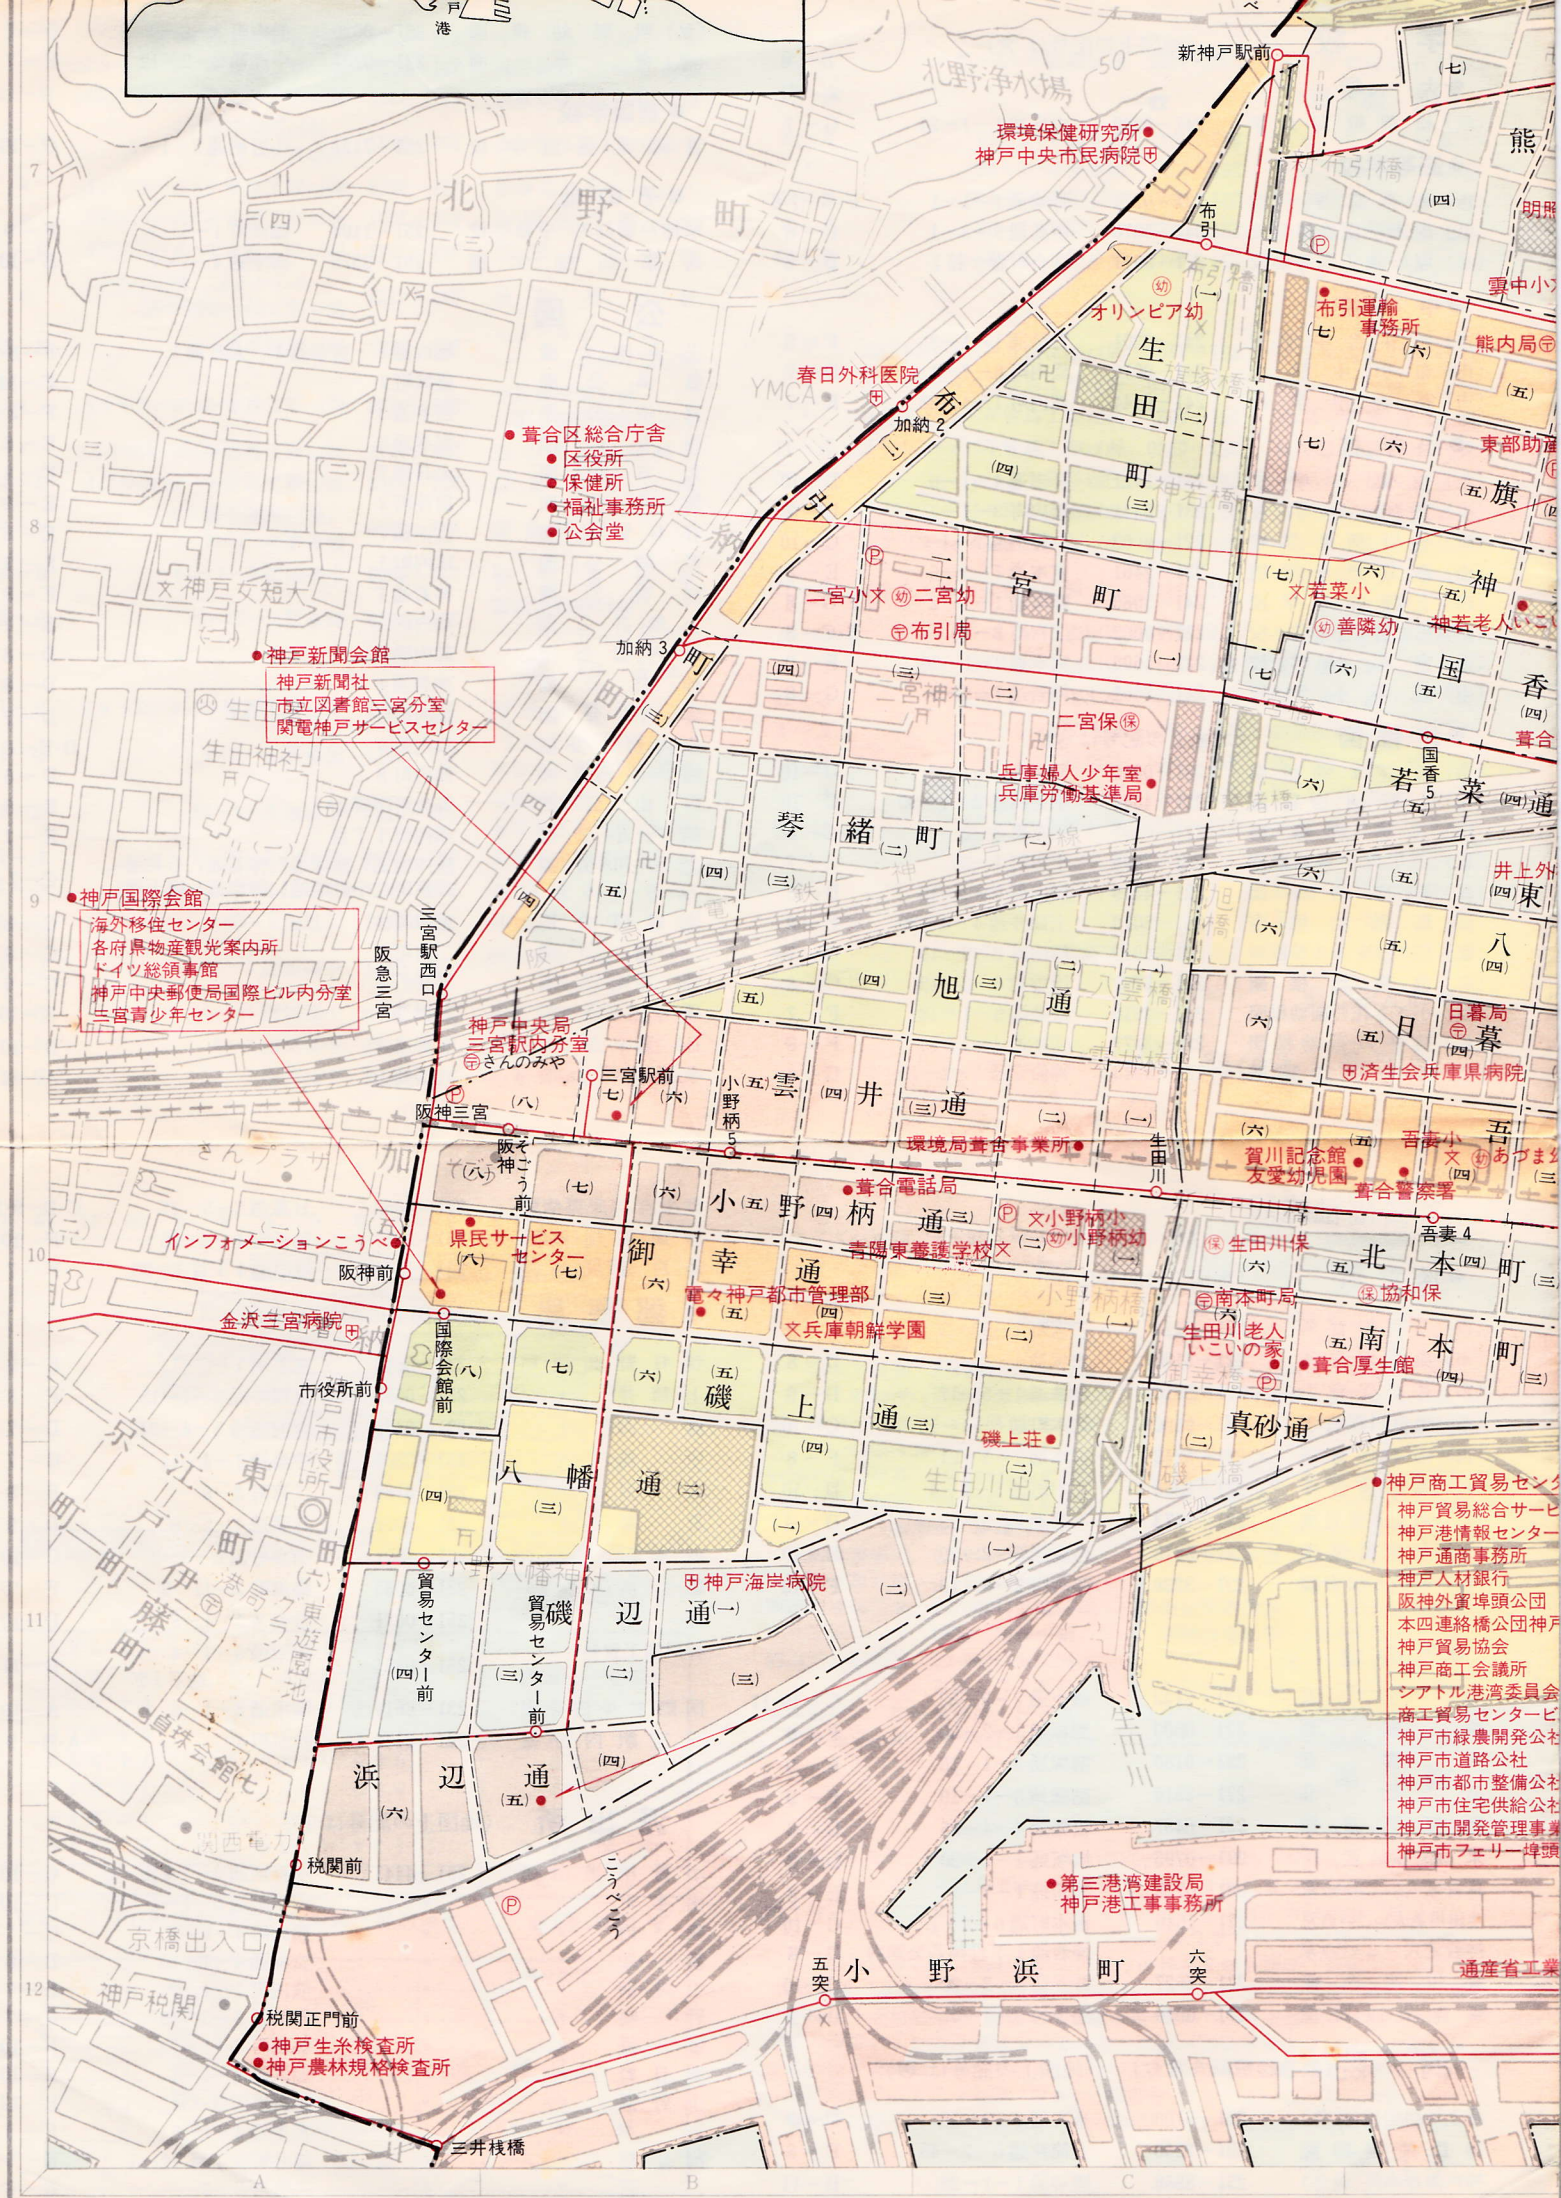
戸
港

新神戸駅前
北野浄水場
50
環境保健研究所
神戸中央市民病院
熊
布引橋
明
北
野
町
(四)
(三)
布引
(一)
オリンピア幼
布引運輸事務所
(七)
雲中小
熊内局
(六)
(五)
生
田
(二)
町
(三)
春日外科医院
YMCA
布
加納2
(二)
引
(四)
(七)
(六)
東部助産
(五)
旗
葺合区総合庁舎
区役所
保健所
福祉事務所
公会堂
(三)
(二)
神戸女短大
二
宮
町
(七)
若菜小
(五)
神
二宮小
二宮幼
善隣幼
神若老人いこい
布引局
加納3
町
(四)
(三)
(二)
(一)
(七)
(六)
(五)
国
香
神戸新聞会館
神戸新聞社
市立図書館三宮分室
関電神戸サービスセンター
生田
生田神社
二宮保
国香5
葺合
兵庫婦人少年室
兵庫労働基準局
若
菜
通
(四)
琴
緒
町
(二)
(一)
(五)
(四)
(三)
(五)
(六)
(五)
井上外
(四)
東
神戸国際会館
海外移住センター
各府県物産観光案内所
ドイツ総領事館
神戸中央郵便局国際ビル内分室
三宮青少年センター
三宮駅西口
阪急三宮
(四)
旭
(三)
通
(二)
(一)
(六)
(五)
八
(四)
日暮局
(六)
(五)
日
暮
神戸中央局
三宮駅内分室
さんのみや
三宮駅前
(七)
(六)
小野柄5
(五)
雲
(四)
井
(三)
通
(二)
(一)
済生会兵庫県病院
(六)
吾
阪神三宮
(八)
阪神そごう前
環境局葺合事業所
生田川
賀川記念館
友愛幼児園
吾妻小
あづま幼
葺合警察署
(八)
(七)
(六)
小
(五)
野
(四)
柄
通
(三)
葺合電話局
小野柄小
小野柄幼
(二)
吾妻4
インフォメーションこうべ
県民サービスセンター
(八)
(七)
御
幸
通
青陽東養護学校
生田川保
北
本
(四)
町
阪神前
(六)
電々神戸都市管理部
(五)
(三)
兵庫朝鮮学園
(二)
南本町局
協和保
金沢三宮病院
国際会館前
(八)
(七)
(六)
(五)
生田川老人いこいの家
葺合厚生館
南
本
町
市役所前
磯
上
通
(三)
(四)
(六)
(五)
(四)
(三)
磯上荘
真砂通
(一)
京
江
戸
東
町
伊
藤
町
(四)
(三)
八
幡
通
(二)
(一)
生田川出入
神戸商工貿易セン
神戸貿易総合サービ
神戸港情報センター
神戸通商事務所
神戸人材銀行
阪神外貿埠頭公団
本四連絡橋公団神戸
神戸貿易協会
神戸商工会議所
シアトル港湾委員会
商工貿易センタービ
神戸市緑農開発公社
神戸市道路公社
神戸市都市整備公社
神戸市住宅供給公社
神戸市開発管理事業
神戸市フェリー埠頭
八幡神社
神戸海岸病院
貿易センター前
(四)
(三)
貿易センター前
磯
辺
通
(一)
(二)
(三)
(二)
(一)
東遊園地
自治会館
(七)
浜
辺
通
(六)
(五)
(四)
関西電力
税関前
こうべこう
第三港湾建設局
神戸港工事事務所
京橋出入口
神戸税関
五突
小
野
浜
町
六突
通産省工業
税関正門前
神戸生糸検査所
神戸農林規格検査所
三井桟橋
7
8
9
10
11
12
A
B
C